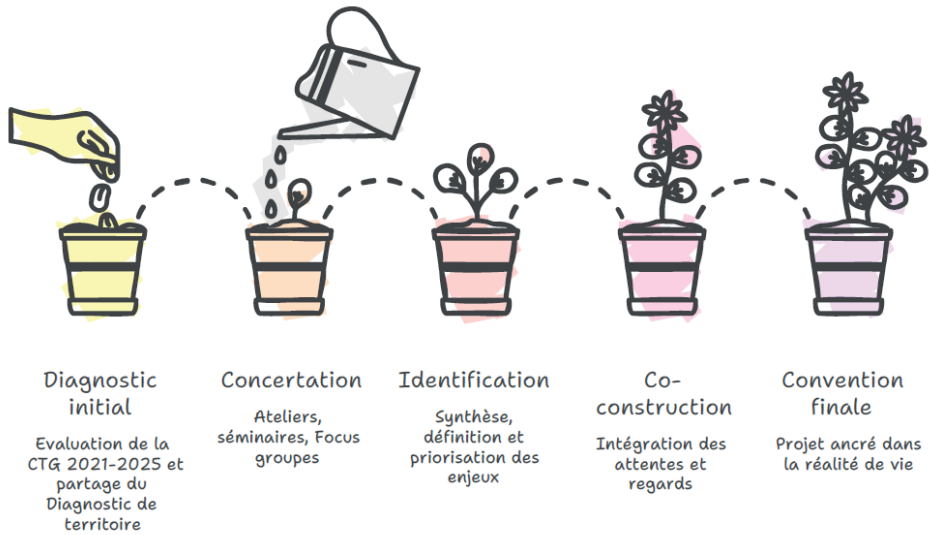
Diagnostic initial

Evaluation de la CTG 2021-2025 et partage du Diagnostic de territoire

Concertation

Ateliers, séminaires, Focus groupes

Identification

Synthèse, définition et priorisation des enjeux

Co-construction

Intégration des attentes et regards

Convention finale

Projet ancré dans la réalité de vie